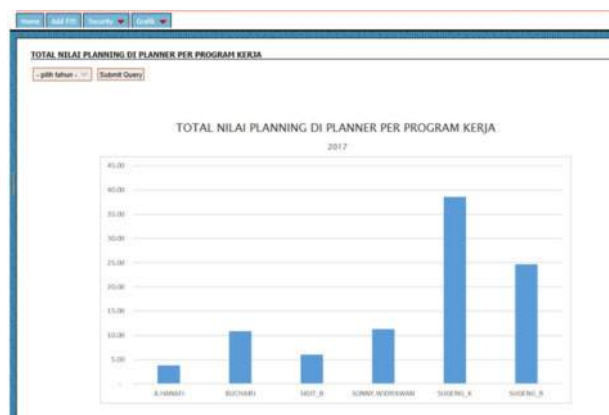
Home Add P.O Security Grafik

TOTAL NILAI PLANNING DI PLANNER PER PROGRAM KERJA

- pilih tahun - Submit Query

TOTAL NILAI PLANNING DI PLANNER PER PROGRAM KERJA

2017

45.00
40.00
35.00
30.00
25.00
20.00
15.00
10.00
5.00
-

A.HANAFI BUCHARI SIDIT_B SONNY ANDRIAWAN SUGENG_K SUGENG_R